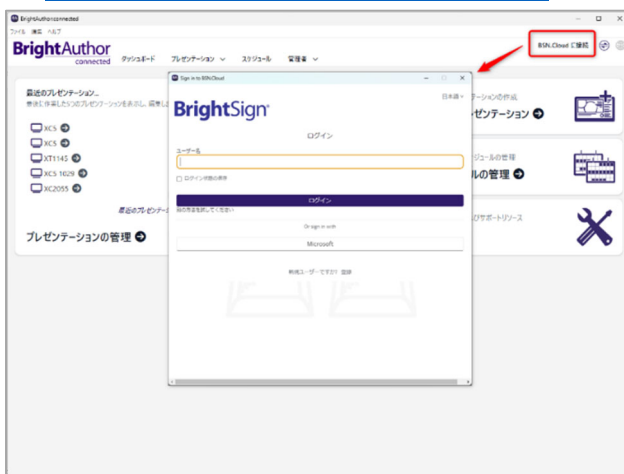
BrightAuthor:connected
ファイル 編集 ヘルプ
BrightAuthor connected
ダッシュボード
プレゼンテーション
スケジュール
管理者
BSN.Cloud に接続

最近のプレゼンテーション
最後に作業した5つのプレゼンテーションを表示し、編集し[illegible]
XC5
XC5
XT1145
XC5 1029
XC2055
最近のプレゼンテー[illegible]
プレゼンテーションの管理

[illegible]テーションの作成
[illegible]ゼンテーション
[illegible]ジュールの管理
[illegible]ルの管理
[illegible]びサポートリソース

Sign in to BSN.Cloud
日本語
BrightSign
ログイン
ユーザー名
ログイン状態の保存
ログイン
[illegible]
Or sign in with
Microsoft
新規ユーザーですか? 登録